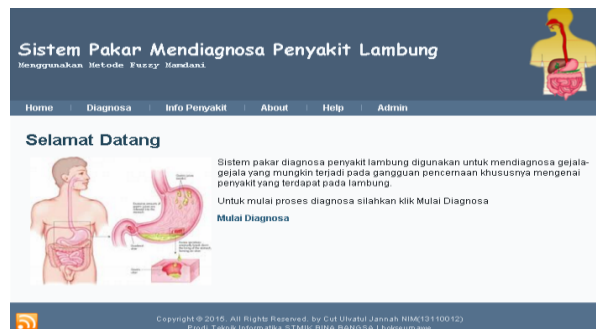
Sistem Pakar Mendiagnosa Penyakit Lambung
Menggunakan Metode Fuzzy Mamdani

Home | Diagnosa | Info Penyakit | About | Help | Admin

Selamat Datang

Sistem pakar diagnosa penyakit lambung digunakan untuk mendiagnosa gejala-gejala yang mungkin terjadi pada gangguan pencernaan khususnya mengenai penyakit yang terdapat pada lambung.

Untuk mulai proses diagnosa silahkan klik Mulai Diagnosa

Mulai Diagnosa

Copyright © 2016. All Rights Reserved. by Cut Ulvatul Jannah NIM(13110012)
Prodi Teknik Informatika STMIK BINA BANGSA Lhokseumawe